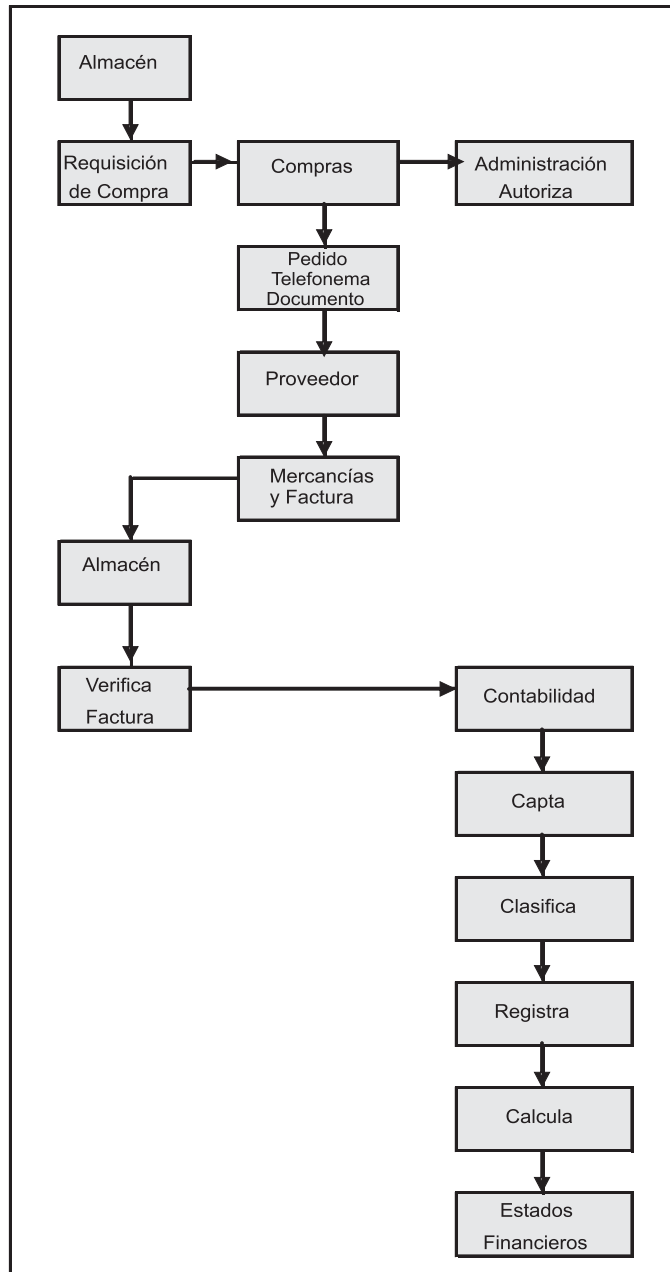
Almacén

Requisición de Compra

Compras

Administración Autoriza

Pedido Telefonema Documento

Proveedor

Mercancías y Factura

Almacén

Verifica Factura

Contabilidad

Capta

Clasifica

Registra

Calcula

Estados Financieros